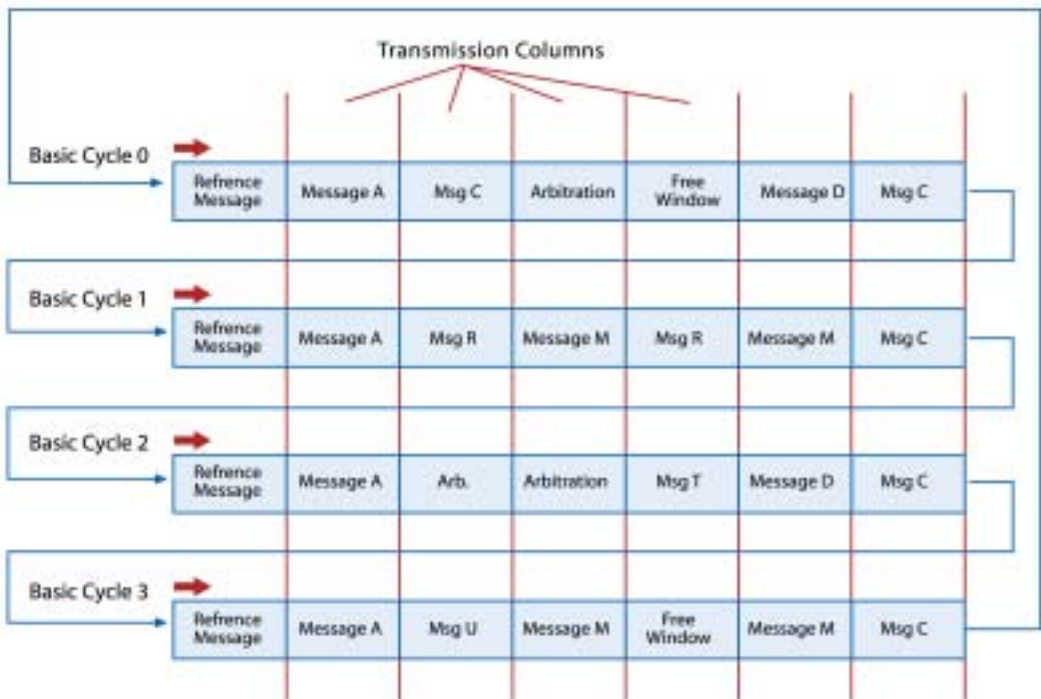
Transmission Columns

Basic Cycle 0

| Refrence Message | Message A | Msg C | Arbitration | Free Window | Message D | Msg C |
|---|---|---|---|---|---|---|

Basic Cycle 1

| Refrence Message | Message A | Msg R | Message M | Msg R | Message M | Msg C |
|---|---|---|---|---|---|---|

Basic Cycle 2

| Refrence Message | Message A | Arb. | Arbitration | Msg T | Message D | Msg C |
|---|---|---|---|---|---|---|

Basic Cycle 3

| Refrence Message | Message A | Msg U | Message M | Free Window | Message M | Msg C |
|---|---|---|---|---|---|---|